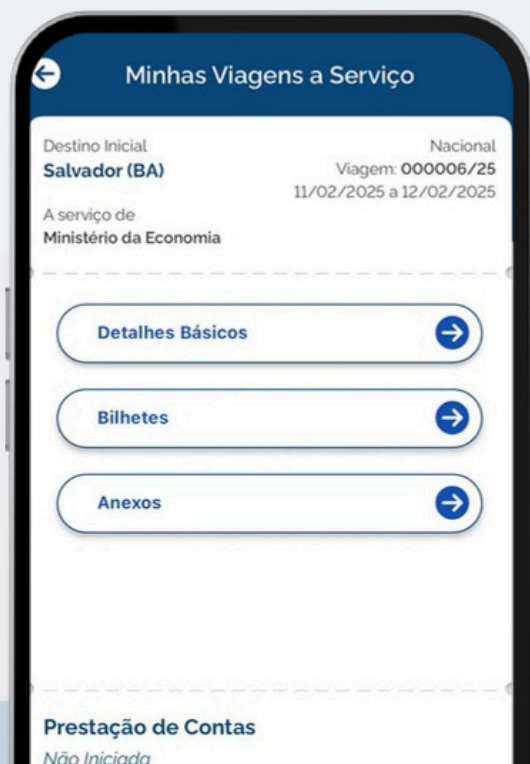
Minhas Viagens a Serviço

Destino Inicial
Salvador (BA)

Nacional
Viagem: 000006/25
11/02/2025 a 12/02/2025

A serviço de
Ministério da Economia

Detalhes Básicos

Bilhetes

Anexos

Prestação de Contas
Não Iniciada